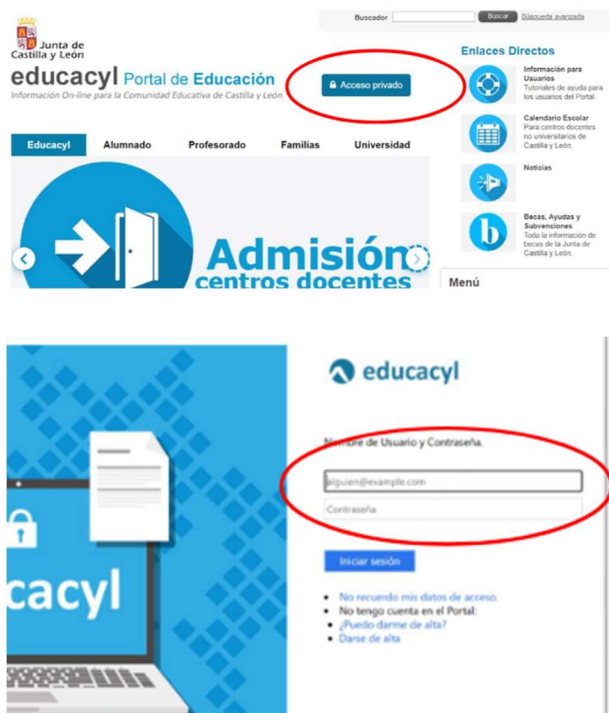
Junta de Castilla y León

educacyl Portal de Educación

Información On-line para la Comunidad Educativa de Castilla y León

Buscador

Buscar

Búsqueda avanzada

Acceso privado

Enlaces Directos

Información para Usuarios
Tutoriales de ayuda para los usuarios del Portal.

Calendario Escolar
Para centros docentes no universitarios de Castilla y León.

Noticias

Becas, Ayudas y Subvenciones
Toda la información de becas de la Junta de Castilla y León.

Menú

Educacyl | Alumnado | Profesorado | Familias | Universidad

Admisión centros docentes

cacyl

educacyl

Nombre de Usuario y Contraseña.

alguien@example.com

Contraseña

Iniciar sesión

• No recuerdo mis datos de acceso.
• No tengo cuenta en el Portal:
• ¿Puedo darme de alta?
• Darse de alta